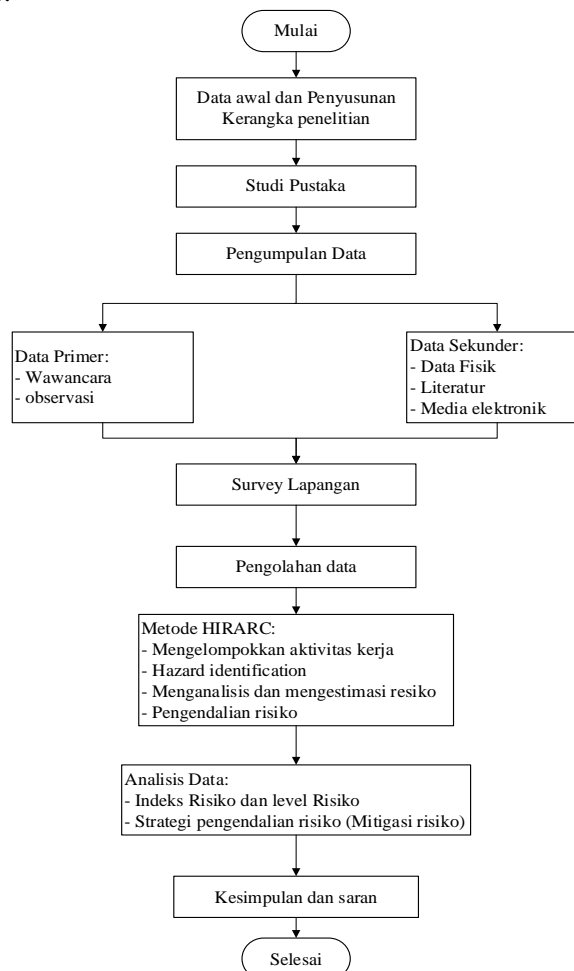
Mulai

Data awal dan Penyusunan Kerangka penelitian

Studi Pustaka

Pengumpulan Data

Data Primer:
- Wawancara
- observasi

Data Sekunder:
- Data Fisik
- Literatur
- Media elektronik

Survey Lapangan

Pengolahan data

Metode HIRARC:
- Mengelompokkan aktivitas kerja
- Hazard identification
- Menganalisis dan mengestimasi resiko
- Pengendalian risiko

Analisis Data:
- Indeks Risiko dan level Risiko
- Strategi pengendalian risiko (Mitigasi risiko)

Kesimpulan dan saran

Selesai